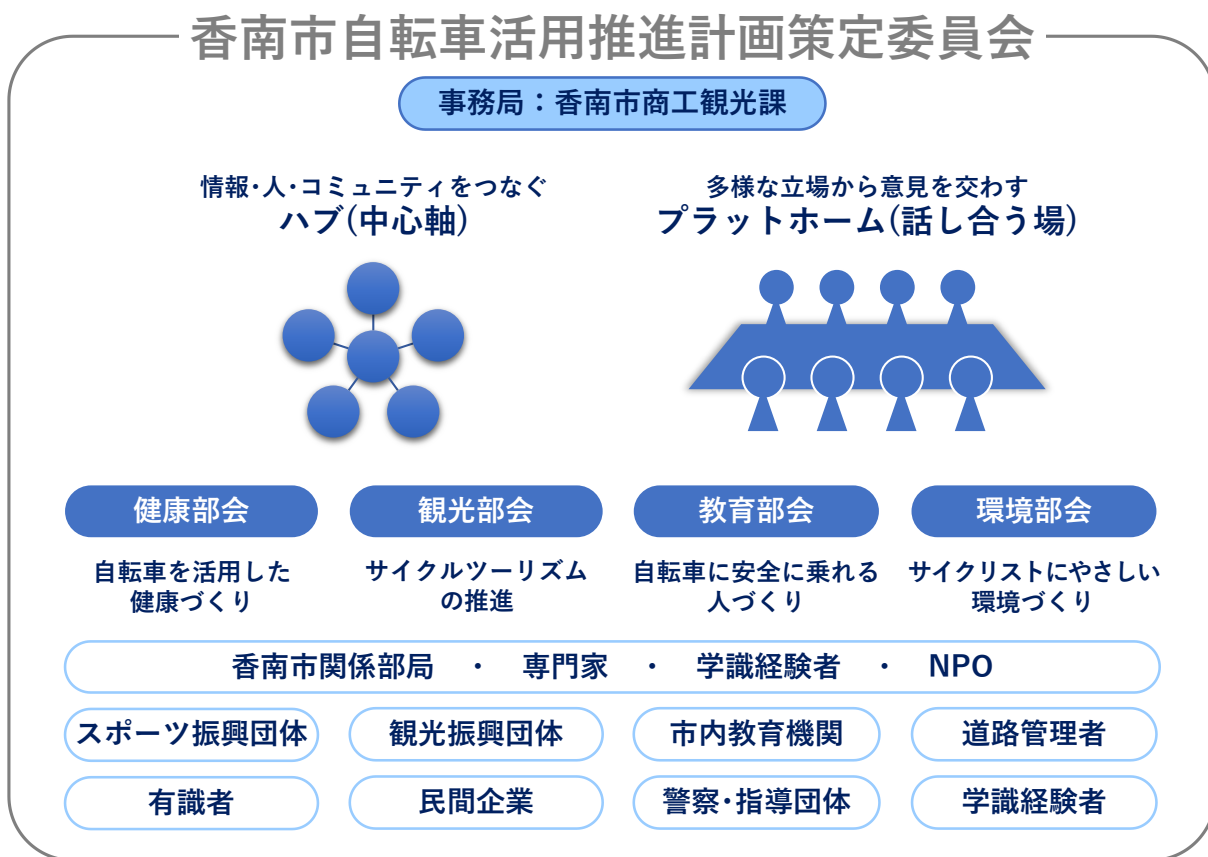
香南市自転車活用推進計画策定委員会

事務局：香南市商工観光課

情報・人・コミュニティをつなぐ
ハブ(中心軸)

多様な立場から意見を交わす
プラットホーム(話し合う場)

健康部会

自転車を活用した健康づくり

観光部会

サイクルツーリズムの推進

教育部会

自転車に安全に乗れる人づくり

環境部会

サイクリストにやさしい環境づくり

香南市関係部局 ・ 専門家 ・ 学識経験者 ・ NPO

スポーツ振興団体

観光振興団体

市内教育機関

道路管理者

有識者

民間企業

警察・指導団体

学識経験者